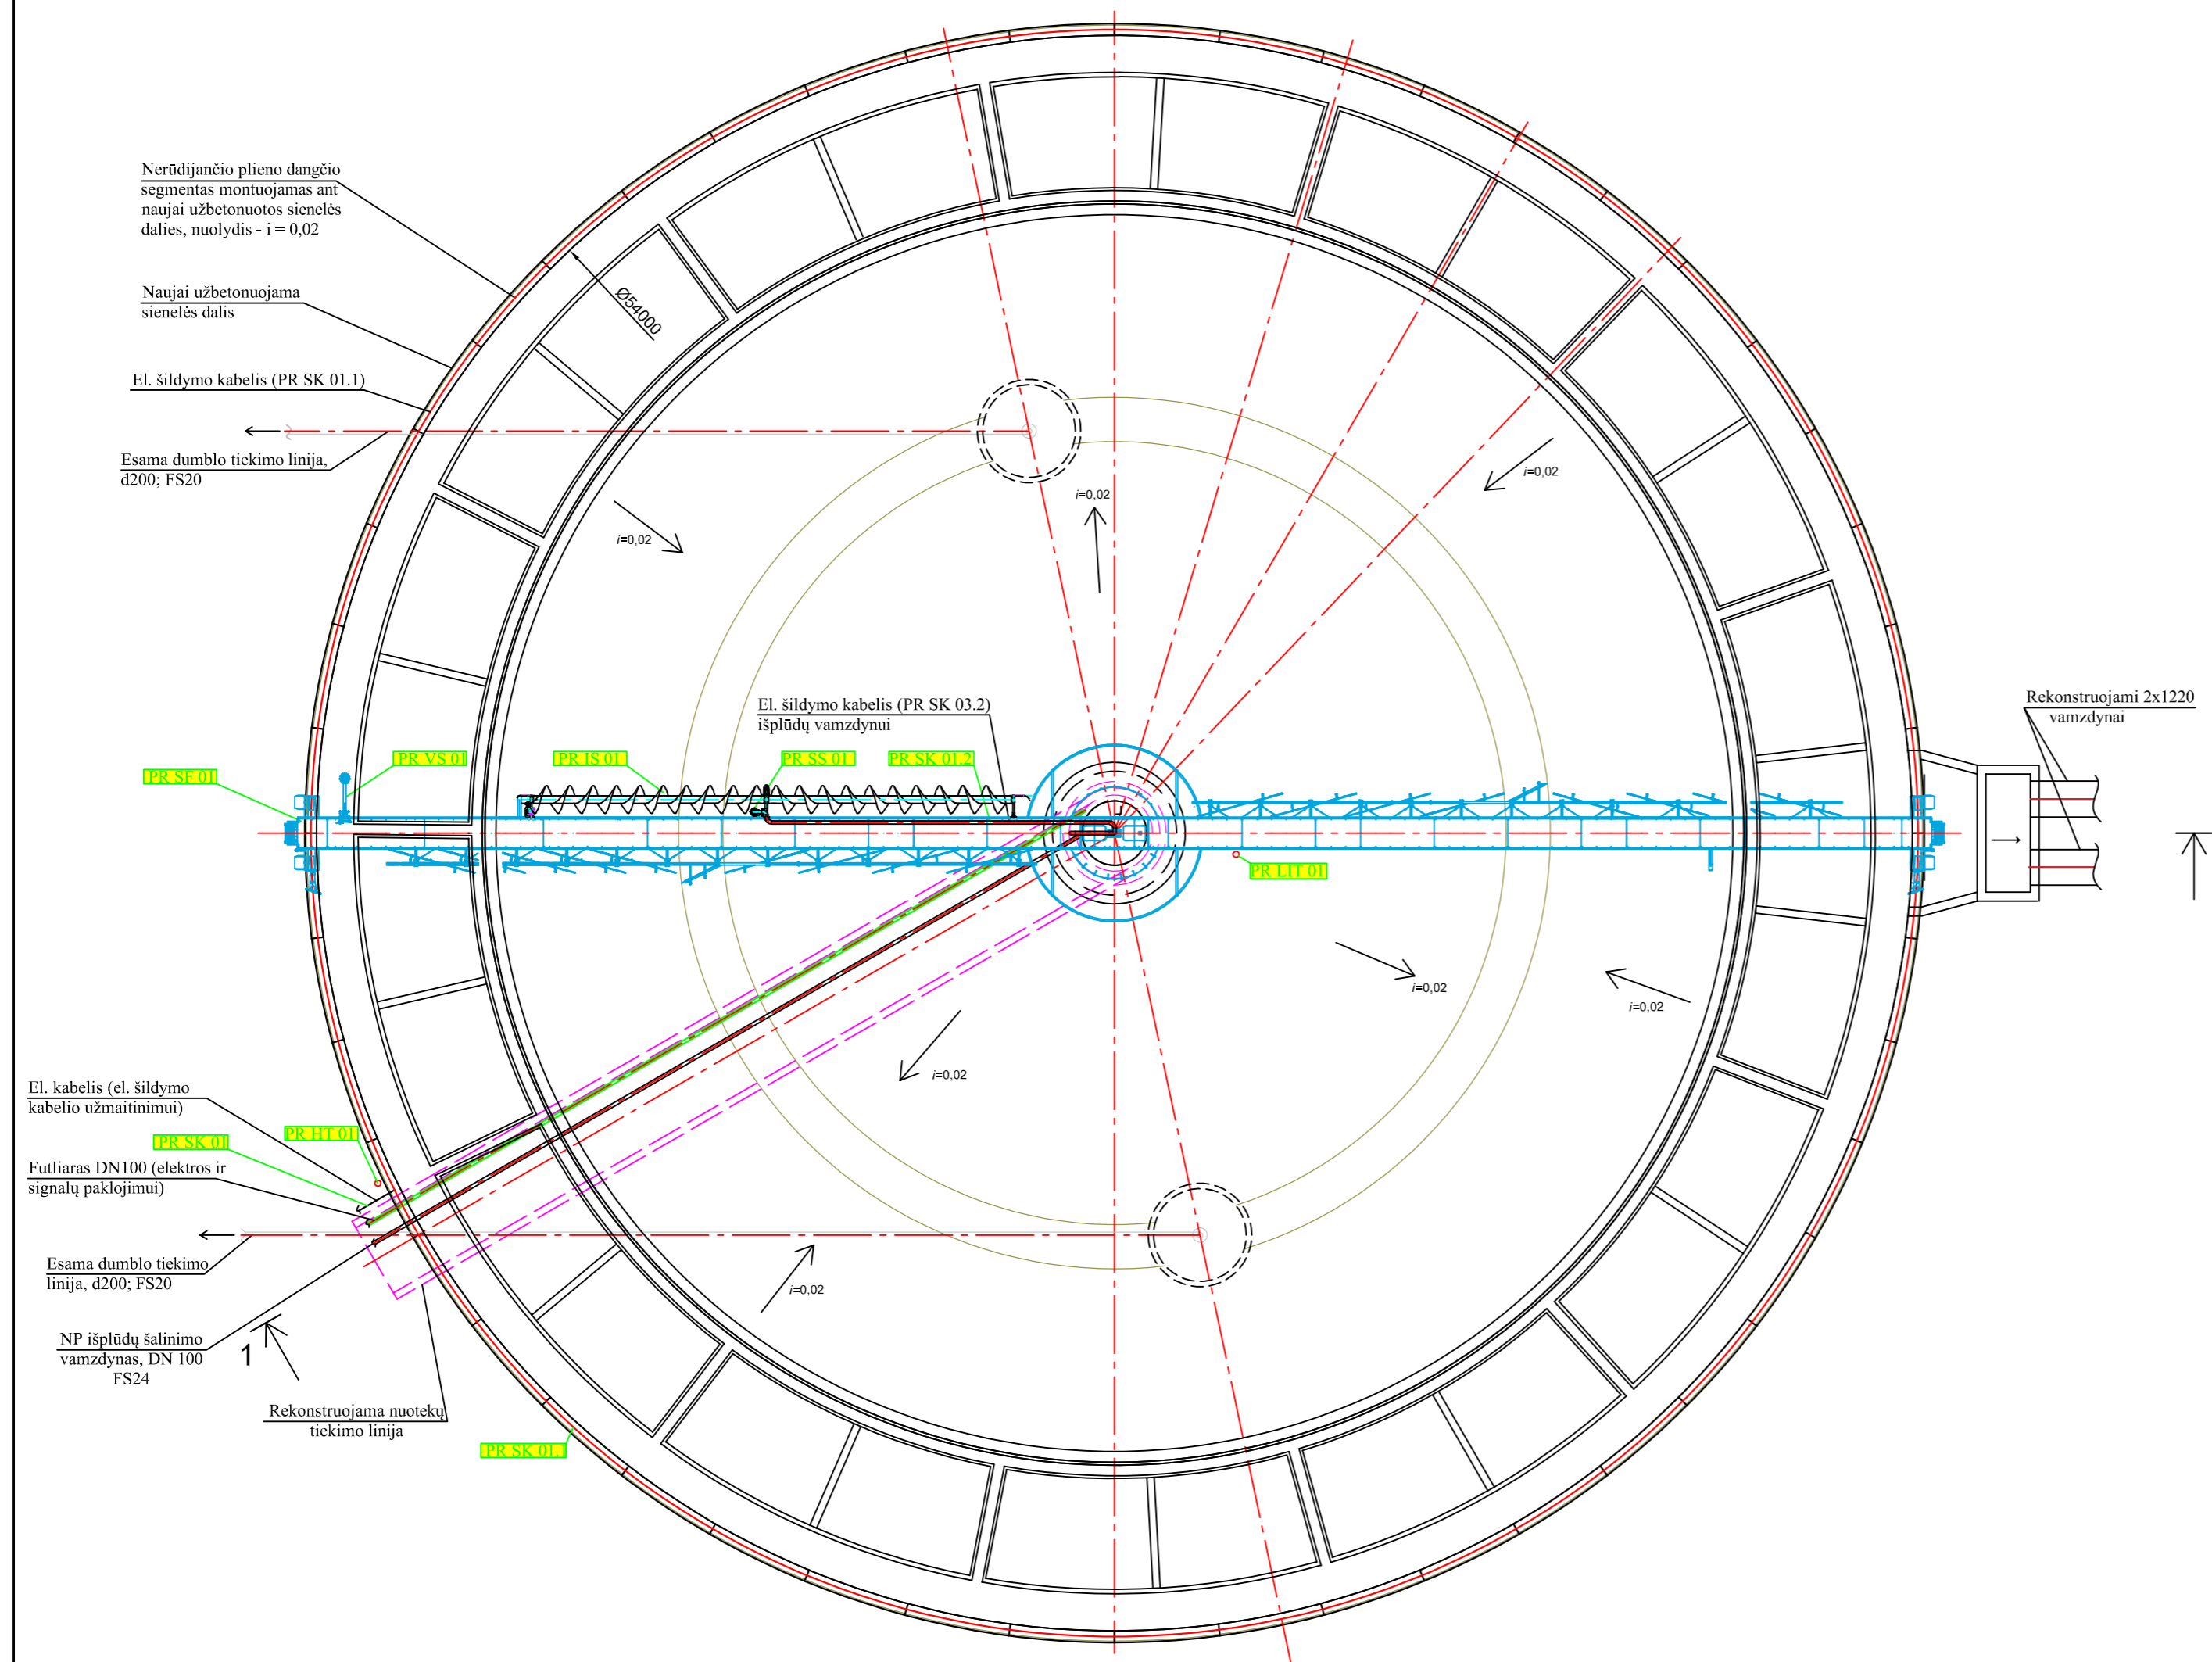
Nerūdijančio plieno dangčio segmentas montuojamas ant naujai užbetonuotos sienelės dalies, nuolydis - i = 0,02

Ø54000

Naujai užbetonuojama sienelės dalis

El. šildymo kabelis (PR SK 01.1)

Esama dumblo tiekimo linija, d200; FS20

$i$=0,02

$i$=0,02

$i$=0,02

El. šildymo kabelis (PR SK 03.2) išplūdų vamzdynui

Rekonstruojami 2x1220 vamzdynai

PR SF 01

PR VS 01

PR IS 01

PR SS 01

PR SK 01.2

PR LIT 01

$i$=0,02

$i$=0,02

$i$=0,02

El. kabelis (el. šildymo kabelio užmaitinimui)

PR HT 01

PR SK 01

Futliaras DN100 (elektros ir signalų paklojimui)

Esama dumblo tiekimo linija, d200; FS20

$i$=0,02

NP išplūdų šalinimo vamzdynas, DN 100 FS24

1

Rekonstruojama nuotekų tiekimo linija

PR SK 01.1